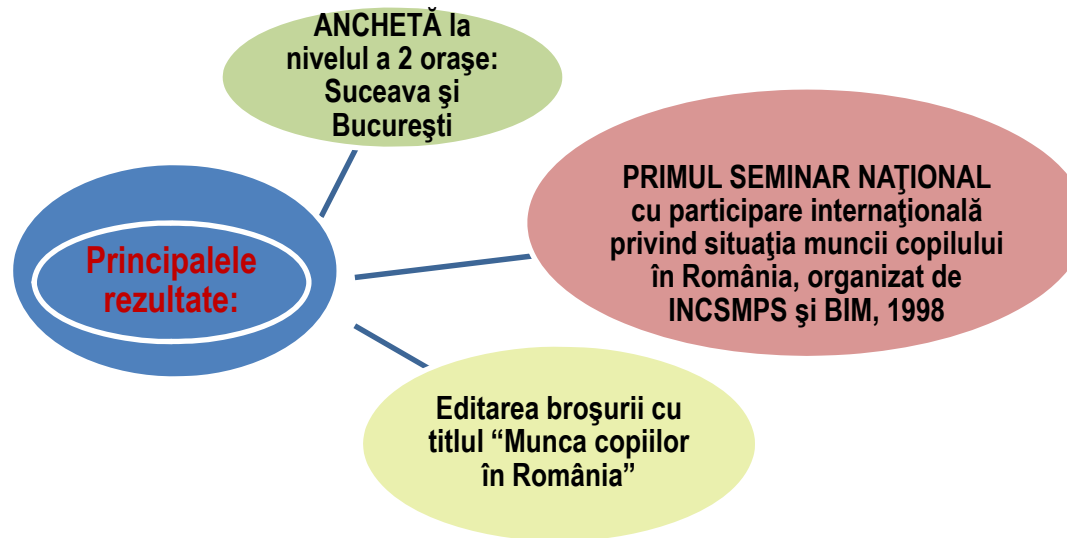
Principalele rezultate:

ANCHETĂ la nivelul a 2 oraşe: Suceava şi Bucureşti

PRIMUL SEMINAR NAŢIONAL cu participare internaţională privind situaţia muncii copilului în România, organizat de INCSMPS şi BIM, 1998

Editarea broşurii cu titlul “Munca copiilor în România”